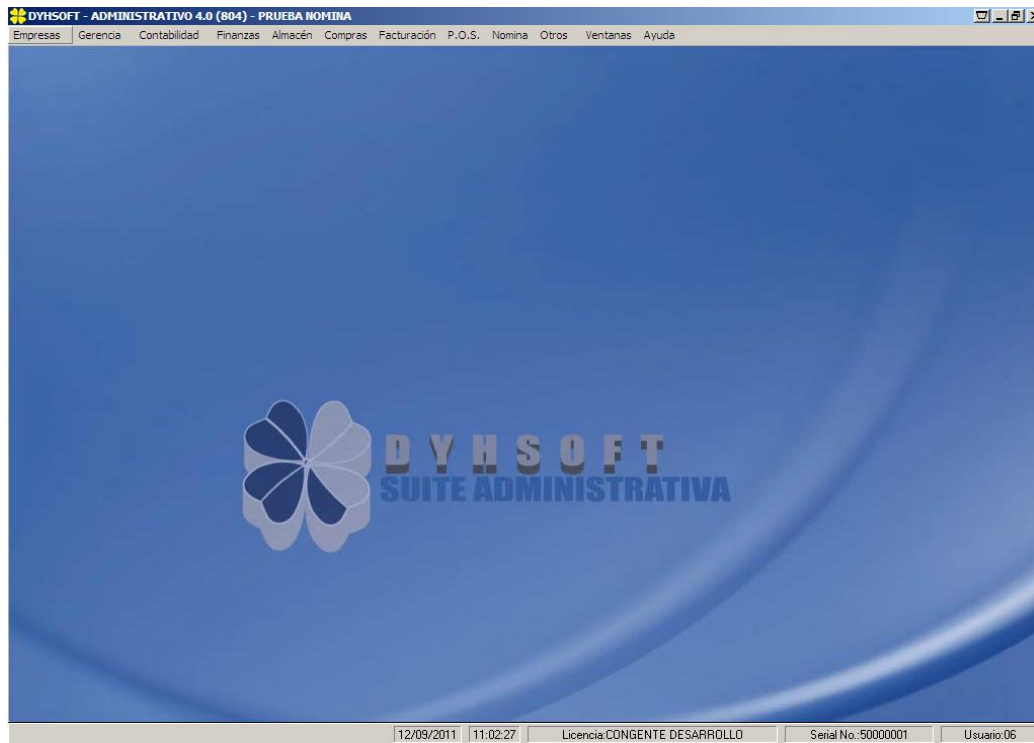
DYHSOFT - ADMINISTRATIVO 4.0 (804) - PRUEBA NOMINA

Empresas Gerencia Contabilidad Finanzas Almacén Compras Facturación P.O.S. Nomina Otros Ventanas Ayuda

DYHSOFT
SUITE ADMINISTRATIVA

12/09/2011 11:02:27 Licencia:CONGENTE DESARROLLO Serial No.:50000001 Usuario:06